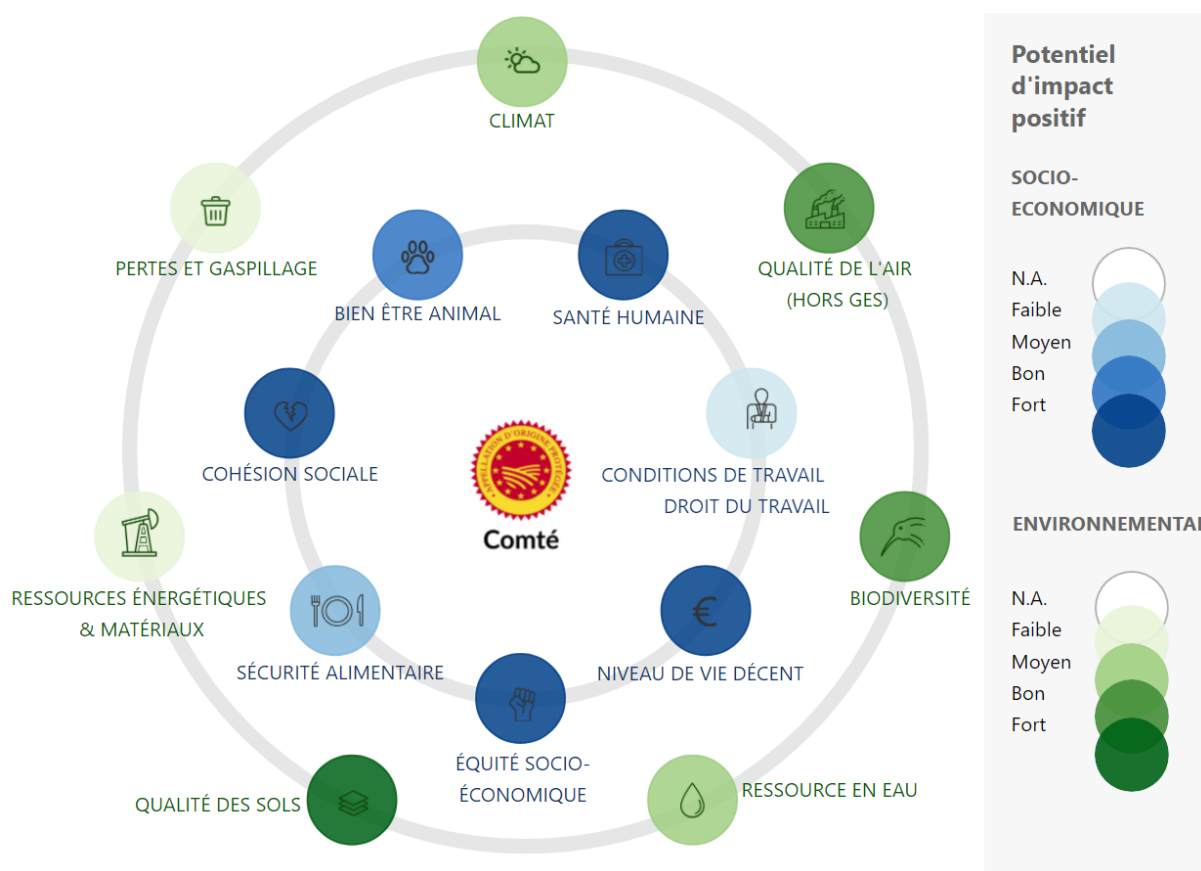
CLIMAT

PERTES ET GASPILLAGE

QUALITÉ DE L'AIR (HORS GES)

BIEN ÊTRE ANIMAL

SANTÉ HUMAINE

COHÉSION SOCIALE

CONDITIONS DE TRAVAIL DROIT DU TRAVAIL

APPELLATION D'ORIGINE PROTÉGÉE

Comté

BIODIVERSITÉ

RESSOURCES ÉNERGÉTIQUES & MATÉRIAUX

SÉCURITÉ ALIMENTAIRE

NIVEAU DE VIE DÉCENT

ÉQUITÉ SOCIO-ÉCONOMIQUE

QUALITÉ DES SOLS

RESSOURCE EN EAU

Potentiel d'impact positif

SOCIO-ECONOMIQUE

N.A.
Faible
Moyen
Bon
Fort

ENVIRONNEMENTAL

N.A.
Faible
Moyen
Bon
Fort